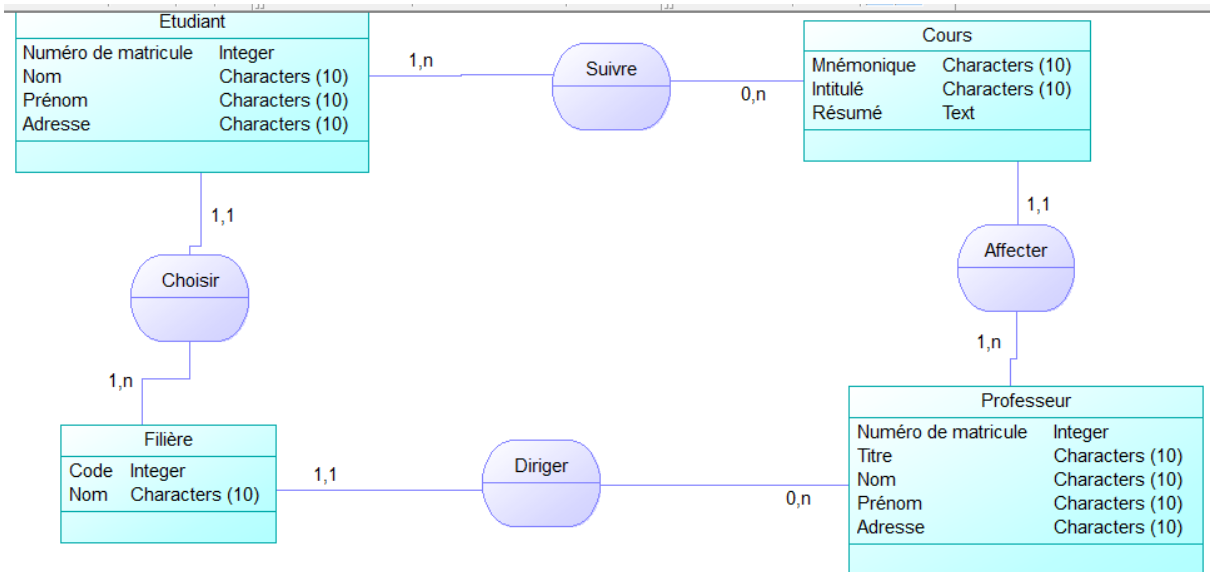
Etudiant

| Numéro de matricule | Integer |
|---|---|
| Nom | Characters (10) |
| Prénom | Characters (10) |
| Adresse | Characters (10) |

1,n

Suivre

0,n

Cours

| Mnémonique | Characters (10) |
|---|---|
| Intitulé | Characters (10) |
| Résumé | Text |

1,1

Choisir

1,n

1,1

Affecter

1,n

Filière

| Code | Integer |
|---|---|
| Nom | Characters (10) |

1,1

Diriger

0,n

Professeur

| Numéro de matricule | Integer |
|---|---|
| Titre | Characters (10) |
| Nom | Characters (10) |
| Prénom | Characters (10) |
| Adresse | Characters (10) |